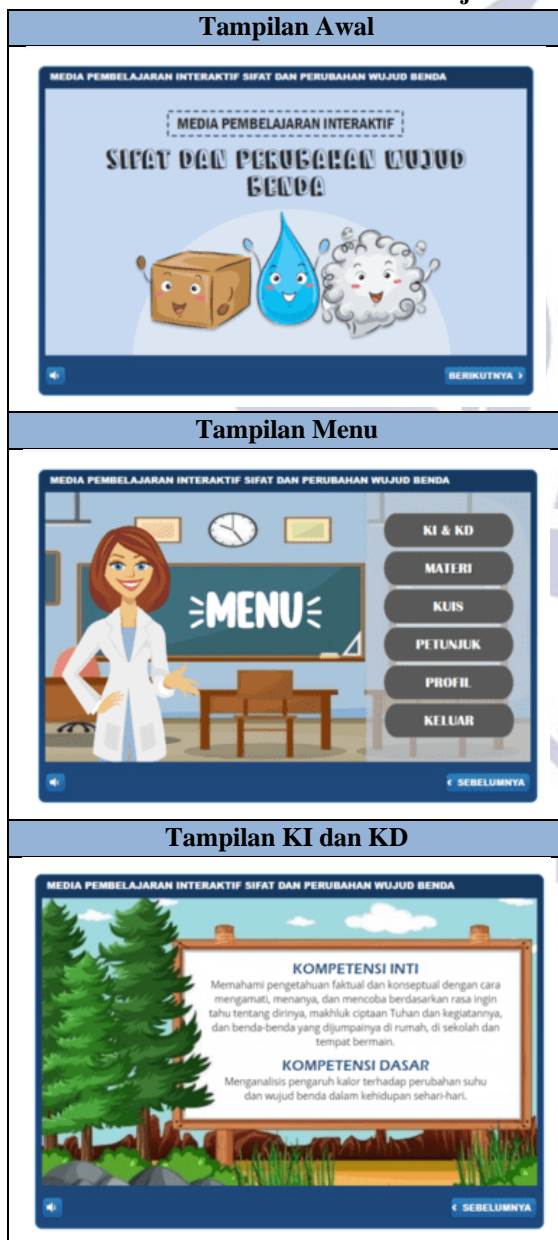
| Tampilan Awal |
|---|
| MEDIA PEMBELAJARAN INTERAKTIF SIFAT DAN PERUBAHAN WUJUD BENDA MEDIA PEMBELAJARAN INTERAKTIF SIFAT DAN PERUBAHAN WUJUD BENDA BERIKUTNYA |
| **Tampilan Menu** |
| MEDIA PEMBELAJARAN INTERAKTIF SIFAT DAN PERUBAHAN WUJUD BENDA MENU KI & KD MATERI KUIS PETUNJUK PROFIL KELUAR SEBELUMNYA |
| **Tampilan KI dan KD** |
| MEDIA PEMBELAJARAN INTERAKTIF SIFAT DAN PERUBAHAN WUJUD BENDA KOMPETENSI INTI Memahami pengetahuan faktual dan konseptual dengan cara mengamati, menanya, dan mencoba berdasarkan rasa ingin tahu tentang dirinya, makhluk ciptaan Tuhan dan kegiatannya, dan benda-benda yang dijumpainya di rumah, di sekolah dan tempat bermain. KOMPETENSI DASAR Menganalisis pengaruh kalor terhadap perubahan suhu dan wujud benda dalam kehidupan sehari-hari. SEBELUMNYA |